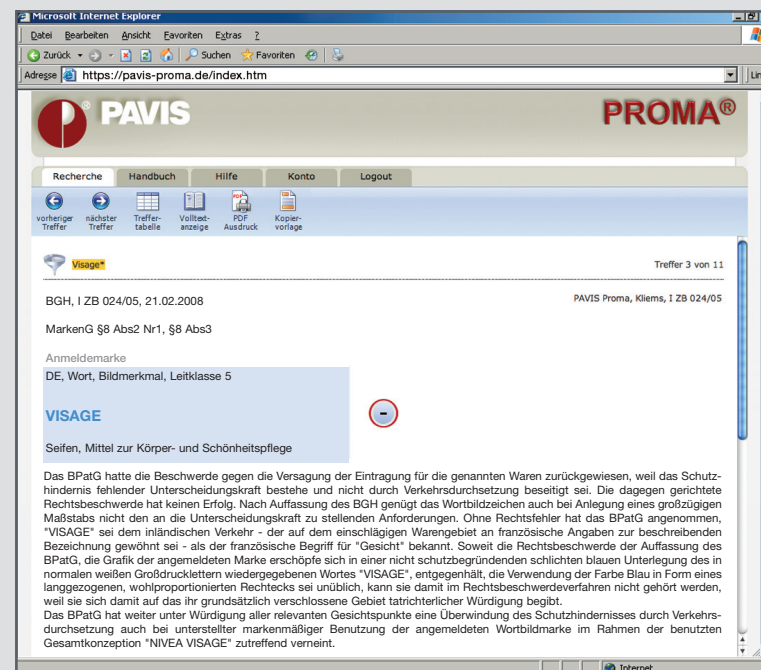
Microsoft Internet Explorer

Datei Bearbeiten Ansicht Favoriten Extras ?

Zurück Suchen Favoriten

Adresse https://pavis-proma.de/index.htm

Lin

PAVIS

PROMA®

Recherche Handbuch Hilfe Konto Logout

vorheriger Treffer nächster Treffer Treffertabelle Volltextanzeige PDF Ausdruck Kopiervorlage

Visage*

Treffer 3 von 11

BGH, I ZB 024/05, 21.02.2008

PAVIS Proma, Kliems, I ZB 024/05

MarkenG §8 Abs2 Nr1, §8 Abs3

Anmeldemarke

DE, Wort, Bildmerkmal, Leitklasse 5

VISAGE

Seifen, Mittel zur Körper- und Schönheitspflege

Das BPatG hatte die Beschwerde gegen die Versagung der Eintragung für die genannten Waren zurückgewiesen, weil das Schutzhindernis fehlender Unterscheidungskraft bestehe und nicht durch Verkehrsdurchsetzung beseitigt sei. Die dagegen gerichtete Rechtsbeschwerde hat keinen Erfolg. Nach Auffassung des BGH genügt das Wortbildzeichen auch bei Anlegung eines großzügigen Maßstabs nicht den an die Unterscheidungskraft zu stellenden Anforderungen. Ohne Rechtsfehler hat das BPatG angenommen, "VISAGE" sei dem inländischen Verkehr - der auf dem einschlägigen Warengebiet an französische Angaben zur beschreibenden Bezeichnung gewöhnt sei - als der französische Begriff für "Gesicht" bekannt. Soweit die Rechtsbeschwerde der Auffassung des BPatG, die Grafik der angemeldeten Marke erschöpfe sich in einer nicht schutzbegründenden schlichten blauen Unterlegung des in normalen weißen Großdrucklettern wiedergegebenen Wortes "VISAGE", entgegenhält, die Verwendung der Farbe Blau in Form eines langgezogenen, wohlproportionierten Rechtecks sei unüblich, kann sie damit im Rechtsbeschwerdeverfahren nicht gehört werden, weil sie sich damit auf das ihr grundsätzlich verschlossene Gebiet tatrichterlicher Würdigung begibt.
Das BPatG hat weiter unter Würdigung aller relevanten Gesichtspunkte eine Überwindung des Schutzhindernisses durch Verkehrsdurchsetzung auch bei unterstellter markenmäßiger Benutzung der angemeldeten Wortbildmarke im Rahmen der benutzten Gesamtkonzeption "NIVEA VISAGE" zutreffend verneint.

Internet